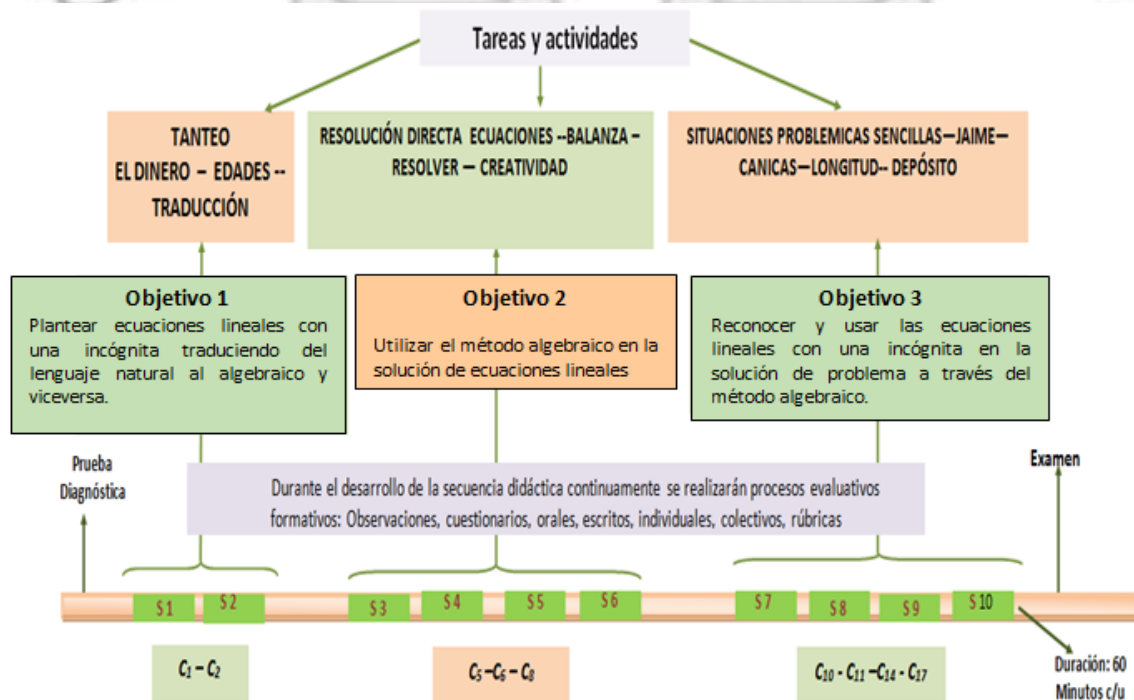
Tareas y actividades

TANTEO
EL DINERO – EDADES --
TRADUCCIÓN

RESOLUCIÓN DIRECTA ECUACIONES --BALANZA – RESOLVER – CREATIVIDAD

SITUACIONES PROBLEMICAS SENCILLAS–JAIME– CANICAS–LONGITUD-- DEPÓSITO

Objetivo 1
Plantear ecuaciones lineales con una incógnita traduciendo del lenguaje natural al algebraico y viceversa.

Objetivo 2
Utilizar el método algebraico en la solución de ecuaciones lineales

Objetivo 3
Reconocer y usar las ecuaciones lineales con una incógnita en la solución de problema a través del método algebraico.

Prueba Diagnóstica

Durante el desarrollo de la secuencia didáctica continuamente se realizarán procesos evaluativos formativos: Observaciones, cuestionarios, orales, escritos, individuales, colectivos, rúbricas

Examen

S1 S2 S3 S4 S5 S6 S7 S8 S9 S10

$C_1 - C_2$

$C_5 - C_6 - C_8$

$C_{10} - C_{11} - C_{14} - C_{17}$

Duración: 60 Minutos c/u